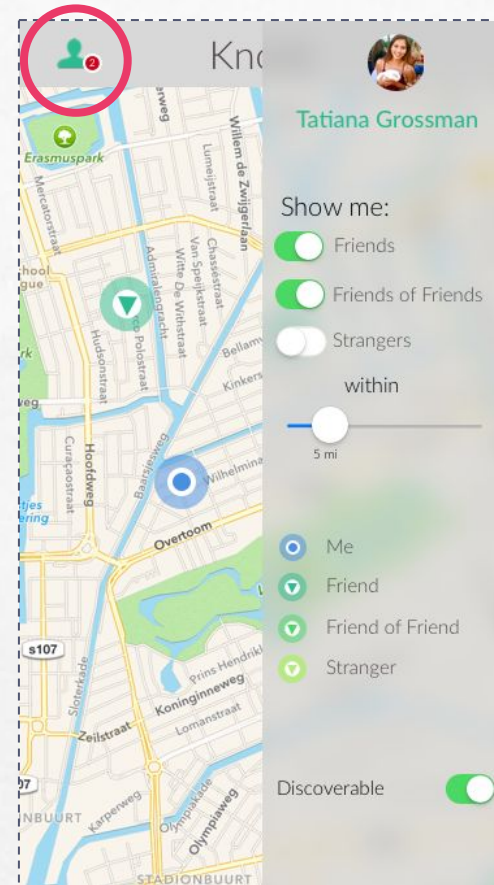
2
Kn
Tatiana Grossman
Erasmuspark
Mercatorstraat
Lumeijstraat
Willem de Zwijgerlaan
Admiralengracht
Witte De Withstraat
Chasséstraat
Van Speijkstraat
Hudsonstraat
Marco Polostraat
Bellamy
Kinkers
Curaçaostraat
Hoofdweg
Baarsjesweg
Wilhelmina
Overtoom
s107
Sloterkade
Prins Hendrik
Koninginneweg
Lomanstraat
Zeilstraat
Karperweg
Olympiaplein
Olympiaweg
NBUURT
STADIONBUURT
hool
gue
rk
weg
ties
ering
Show me:
Friends
Friends of Friends
Strangers
within
5 mi
Me
Friend
Friend of Friend
Stranger
Discoverable